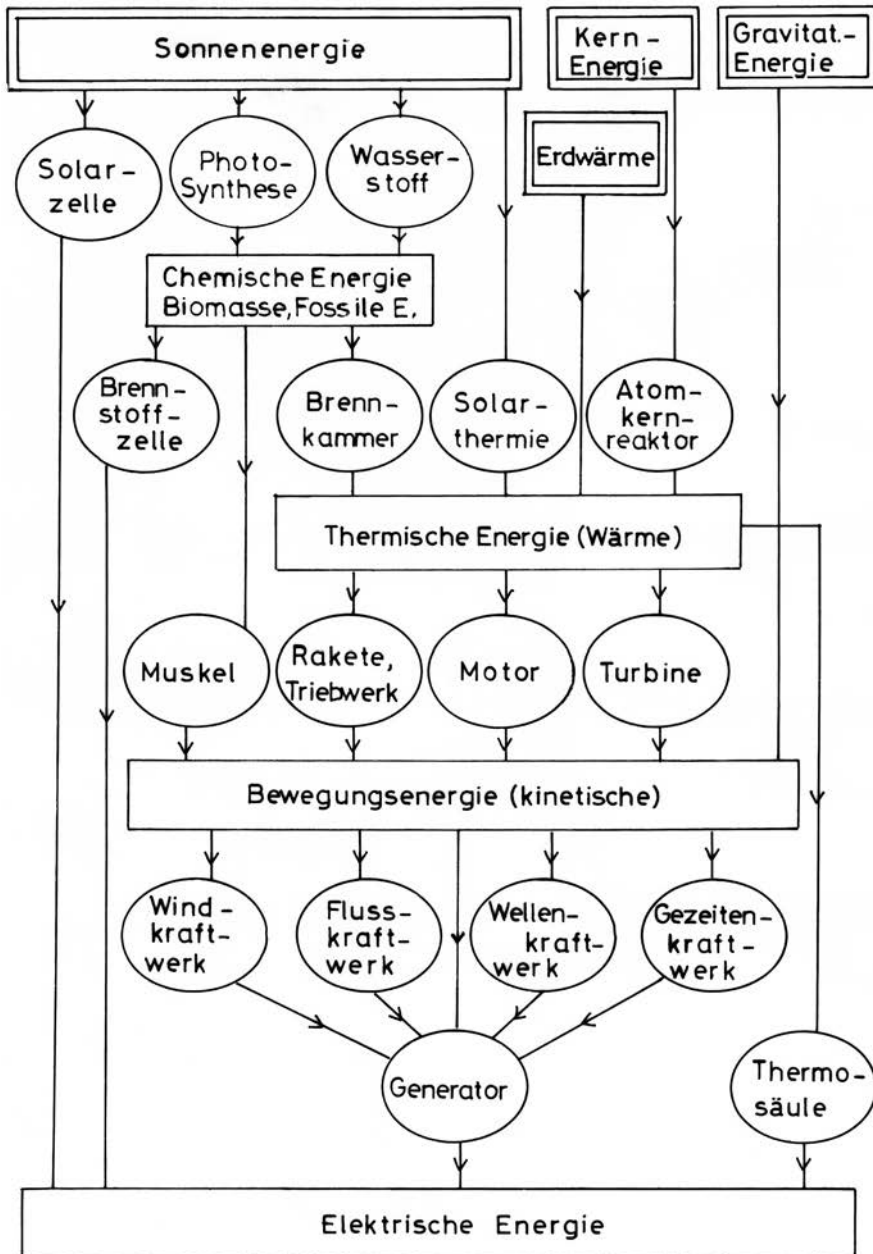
Sonnenenergie

Kern-Energie

Gravitat.-Energie

Solarzelle

Photo-Synthese

Wasserstoff

Erdwärme

Chemische Energie Biomasse, Fossile E.

Brennstoffzelle

Brennkammer

Solarthermie

Atomkernreaktor

Thermische Energie (Wärme)

Muskel

Rakete, Triebwerk

Motor

Turbine

Bewegungsenergie (kinetische)

Windkraftwerk

Flusskraftwerk

Wellenkraftwerk

Gezeitenkraftwerk

Generator

Thermosäule

Elektrische Energie